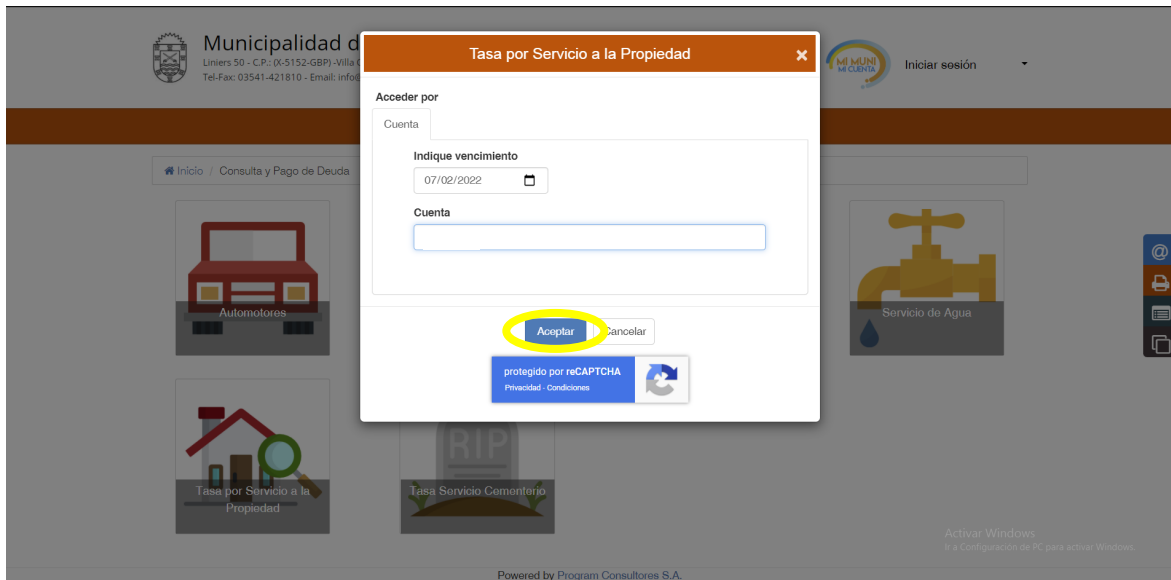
Municipalidad d
Liniers 50 - C.P.: (X-5152-GBP) -Villa
Tel-Fax: 03541-421810 - Email: info@

MI MUNI MI CUENTA
Iniciar sesión

Inicio / Consulta y Pago de Deuda

Automotores
Servicio de Agua
Tasa por Servicio a la Propiedad
RIP
Tasa Servicio Cementerio

Tasa por Servicio a la Propiedad ×

Acceder por

Cuenta

Indique vencimiento
07/02/2022

Cuenta

Aceptar Cancelar

protegido por reCAPTCHA
Privacidad - Condiciones

Activar Windows
Ir a Configuración de PC para activar Windows.

Powered by Program Consultores S.A.